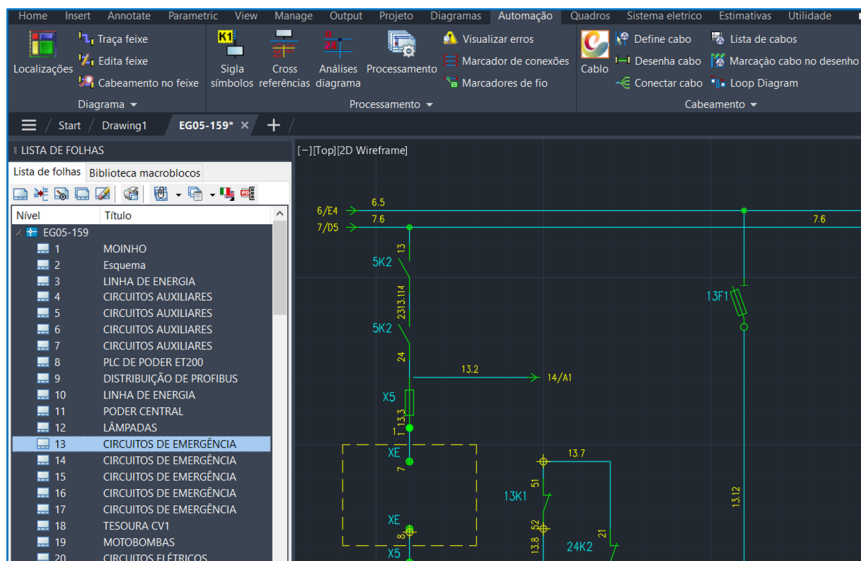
Home Insert Annotate Parametric View Manage Output Projeto Diagramas Automação Quadros Sistema eletrico Estimativas Utilidade

Localizações
Traça feixe
Edita feixe
Cabeamento no feixe
Diagrama

Sigla símbolos
Cross referências
Análises diagrama
Processamento
Visualizar erros
Marcador de conexões
Marcadores de fio
Processamento

Cablo
Define cabo
Desenha cabo
Conectar cabo
Lista de cabos
Marcação cabo no desenho
Loop Diagram
Cabeamento

Start Drawing1 EG05-159* × +

LISTA DE FOLHAS
Lista de folhas Biblioteca macroblocos

| Nível | Título |
|---|---|
| EG05-159 | |
| 1 | MOINHO |
| 2 | Esquema |
| 3 | LINHA DE ENERGIA |
| 4 | CIRCUITOS AUXILIARES |
| 5 | CIRCUITOS AUXILIARES |
| 6 | CIRCUITOS AUXILIARES |
| 7 | CIRCUITOS AUXILIARES |
| 8 | PLC DE PODER ET200 |
| 9 | DISTRIBUIÇÃO DE PROFIBUS |
| 10 | LINHA DE ENERGIA |
| 11 | PODER CENTRAL |
| 12 | LÂMPADAS |
| 13 | CIRCUITOS DE EMERGÊNCIA |
| 14 | CIRCUITOS DE EMERGÊNCIA |
| 15 | CIRCUITOS DE EMERGÊNCIA |
| 16 | CIRCUITOS DE EMERGÊNCIA |
| 17 | CIRCUITOS DE EMERGÊNCIA |
| 18 | TESOURA CV1 |
| 19 | MOTOBOMBAS |
| 20 | CIRCUITOS ELÉTRICOS |

[−][Top][2D Wireframe]

6.5
6/E4
7.6
7/D5
7.6
13
5K2
2313.114
13F1
5K2
24
13.2
14/A1
X5
13.3
XE
7
13.7
51
13K1
13.12
XE
8
52
13.8
21
24K2
X5